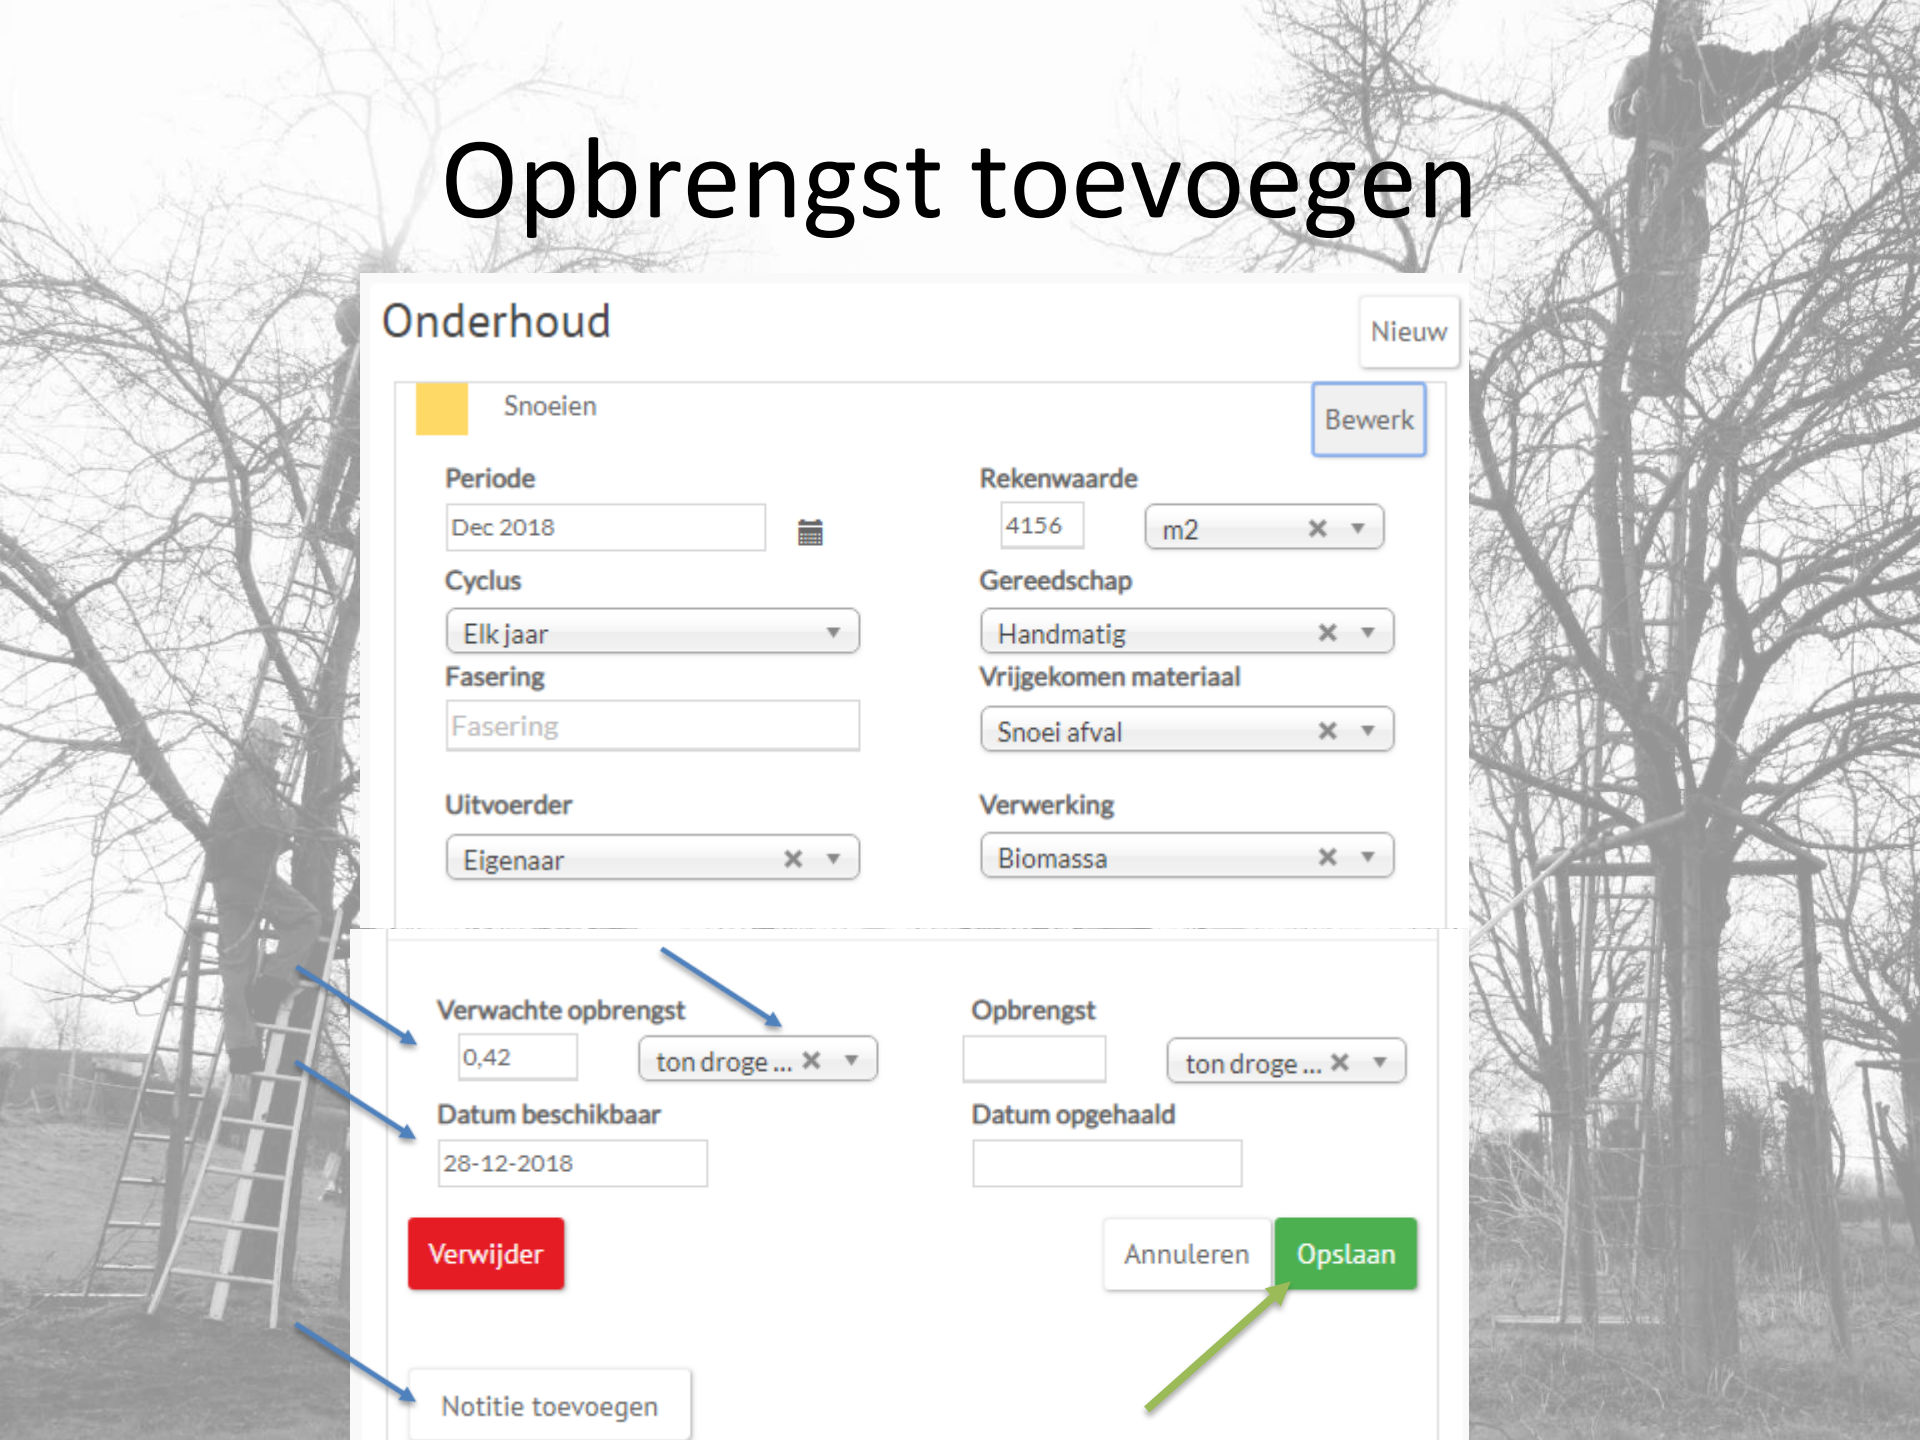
Opbrengst toevoegen

Onderhoud

Nieuw

Snoeien

Bewerk

Periode

Dec 2018

Rekenwaarde

4156

m2 × ▾

Cyclus

Elk jaar ▾

Gereedschap

Handmatig × ▾

Fasering

Fasering

Vrijgekomen materiaal

Snoei afval × ▾

Uitvoerder

Eigenaar × ▾

Verwerking

Biomassa × ▾

Verwachte opbrengst

0,42

ton droge ... × ▾

Opbrengst

ton droge ... × ▾

Datum beschikbaar

28-12-2018

Datum opgehaald

Verwijder

Annuleren

Opslaan

Notitie toevoegen